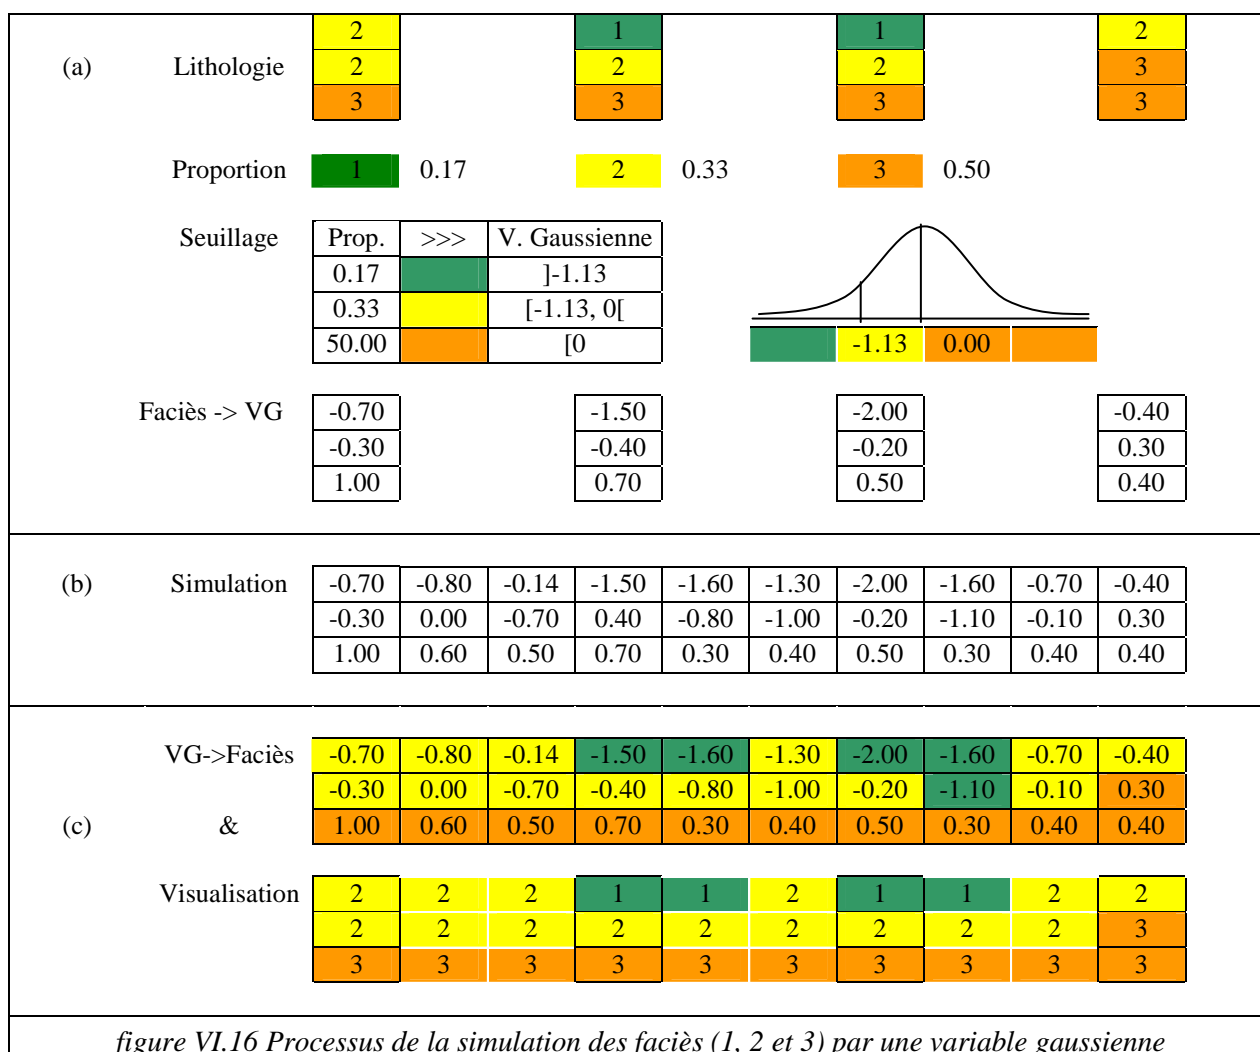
(a) Lithologie

| 2 |
|---|
| 2 |
| 3 |

| 1 |
|---|
| 2 |
| 3 |

| 1 |
|---|
| 2 |
| 3 |

| 2 |
|---|
| 3 |
| 3 |

Proportion 1 0.17 2 0.33 3 0.50

Seuillage

| Prop. | >>> | V. Gaussienne |
|---|---|---|
| 0.17 | | ]-1.13 |
| 0.33 | | [-1.13, 0[ |
| 50.00 | | [0 |

-1.13 0.00

Faciès -> VG

| -0.70 |
|---|
| -0.30 |
| 1.00 |

| -1.50 |
|---|
| -0.40 |
| 0.70 |

| -2.00 |
|---|
| -0.20 |
| 0.50 |

| -0.40 |
|---|
| 0.30 |
| 0.40 |

(b) Simulation

| -0.70 | -0.80 | -0.14 | -1.50 | -1.60 | -1.30 | -2.00 | -1.60 | -0.70 | -0.40 |
|---|---|---|---|---|---|---|---|---|---|
| -0.30 | 0.00 | -0.70 | 0.40 | -0.80 | -1.00 | -0.20 | -1.10 | -0.10 | 0.30 |
| 1.00 | 0.60 | 0.50 | 0.70 | 0.30 | 0.40 | 0.50 | 0.30 | 0.40 | 0.40 |

(c) VG->Faciès & Visualisation

| -0.70 | -0.80 | -0.14 | -1.50 | -1.60 | -1.30 | -2.00 | -1.60 | -0.70 | -0.40 |
|---|---|---|---|---|---|---|---|---|---|
| -0.30 | 0.00 | -0.70 | -0.40 | -0.80 | -1.00 | -0.20 | -1.10 | -0.10 | 0.30 |
| 1.00 | 0.60 | 0.50 | 0.70 | 0.30 | 0.40 | 0.50 | 0.30 | 0.40 | 0.40 |

| 2 | 2 | 2 | 1 | 1 | 2 | 1 | 1 | 2 | 2 |
|---|---|---|---|---|---|---|---|---|---|
| 2 | 2 | 2 | 2 | 2 | 2 | 2 | 2 | 2 | 3 |
| 3 | 3 | 3 | 3 | 3 | 3 | 3 | 3 | 3 | 3 |

figure VI.16 Processus de la simulation des faciès (1, 2 et 3) par une variable gaussienne